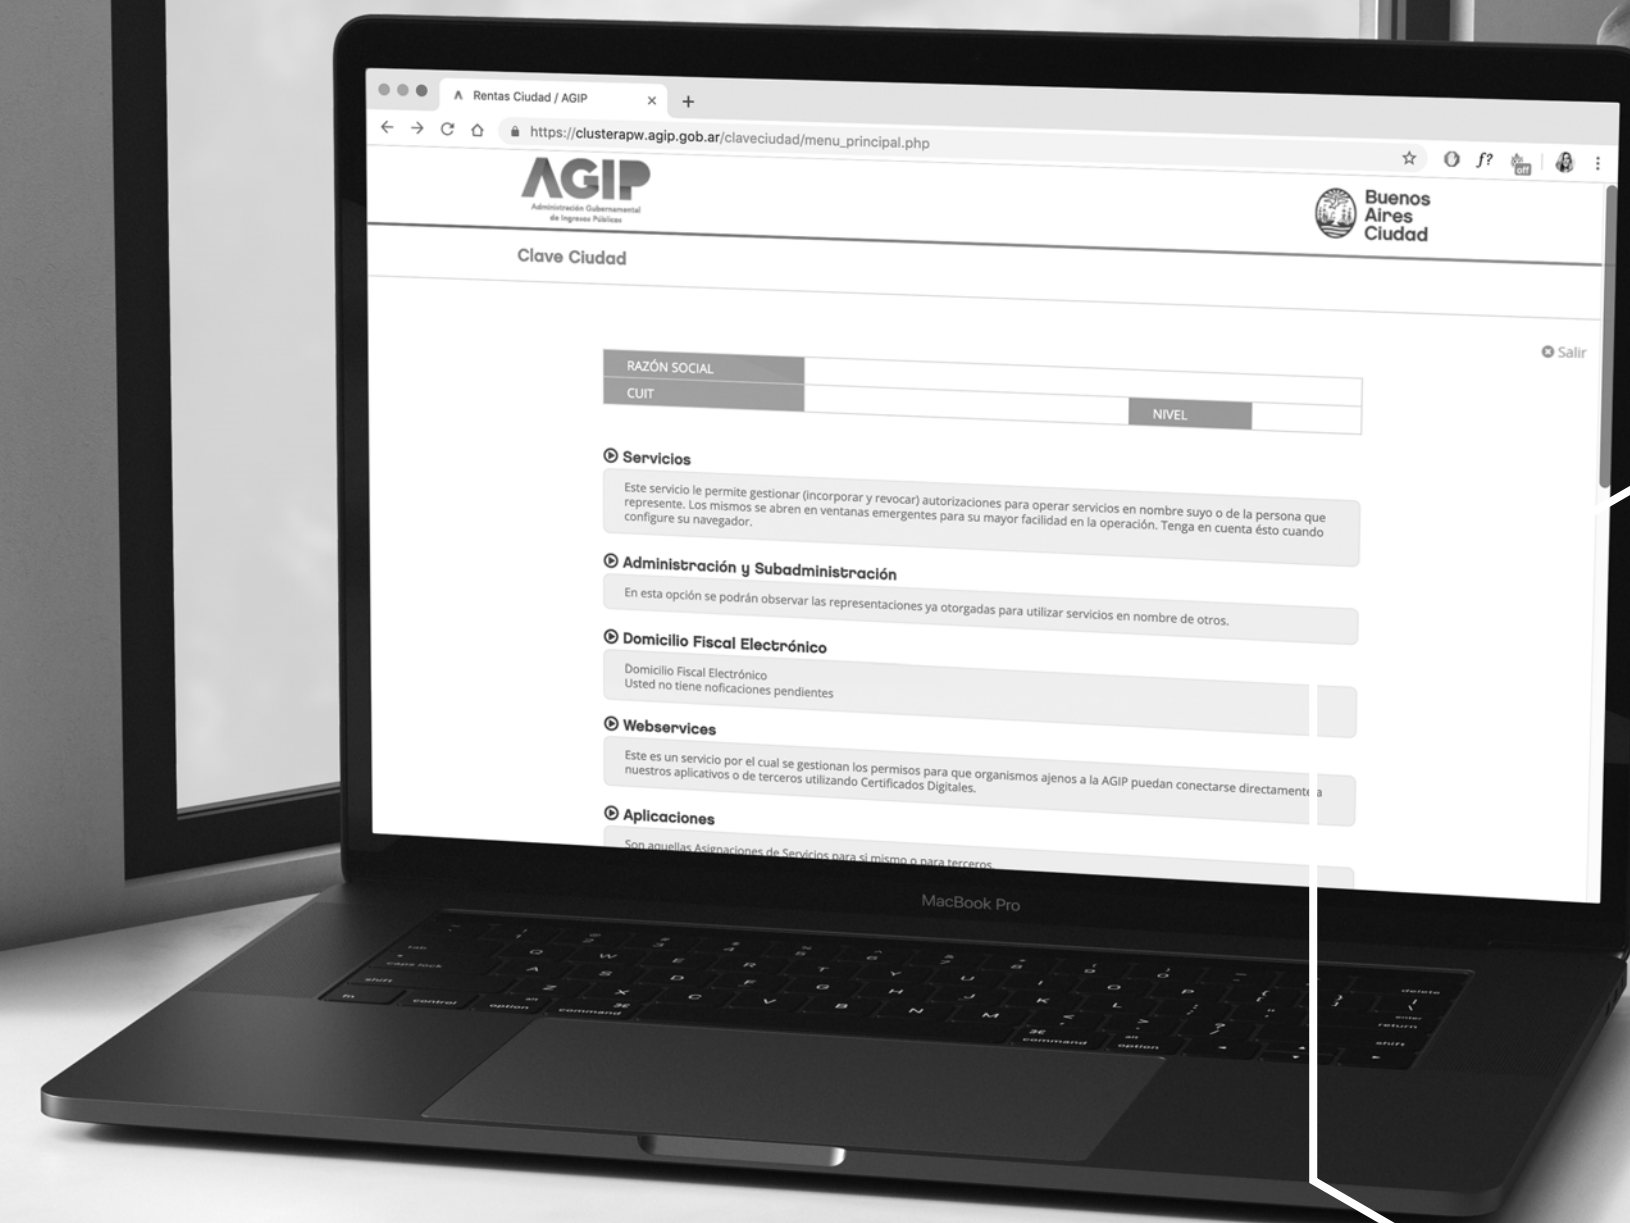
Rentas Ciudad / AGIP

https://clusterapw.agip.gob.ar/claveciudad/menu_principal.php

AGIP
Administración Gubernamental de Ingresos Públicos

Buenos Aires Ciudad

Clave Ciudad

Salir

| RAZÓN SOCIAL | | | |
|---|---|---|---|
| CUIT | | NIVEL | |

Servicios

Este servicio le permite gestionar (incorporar y revocar) autorizaciones para operar servicios en nombre suyo o de la persona que represente. Los mismos se abren en ventanas emergentes para su mayor facilidad en la operación. Tenga en cuenta ésto cuando configure su navegador.

Administración y Subadministración

En esta opción se podrán observar las representaciones ya otorgadas para utilizar servicios en nombre de otros.

Domicilio Fiscal Electrónico

Domicilio Fiscal Electrónico
Usted no tiene noficaciones pendientes

Webservices

Este es un servicio por el cual se gestionan los permisos para que organismos ajenos a la AGIP puedan conectarse directamente a nuestros aplicativos o de terceros utilizando Certificados Digitales.

Aplicaciones

Son aquellas Asignaciones de Servicios para sí mismo o para terceros.

MacBook Pro